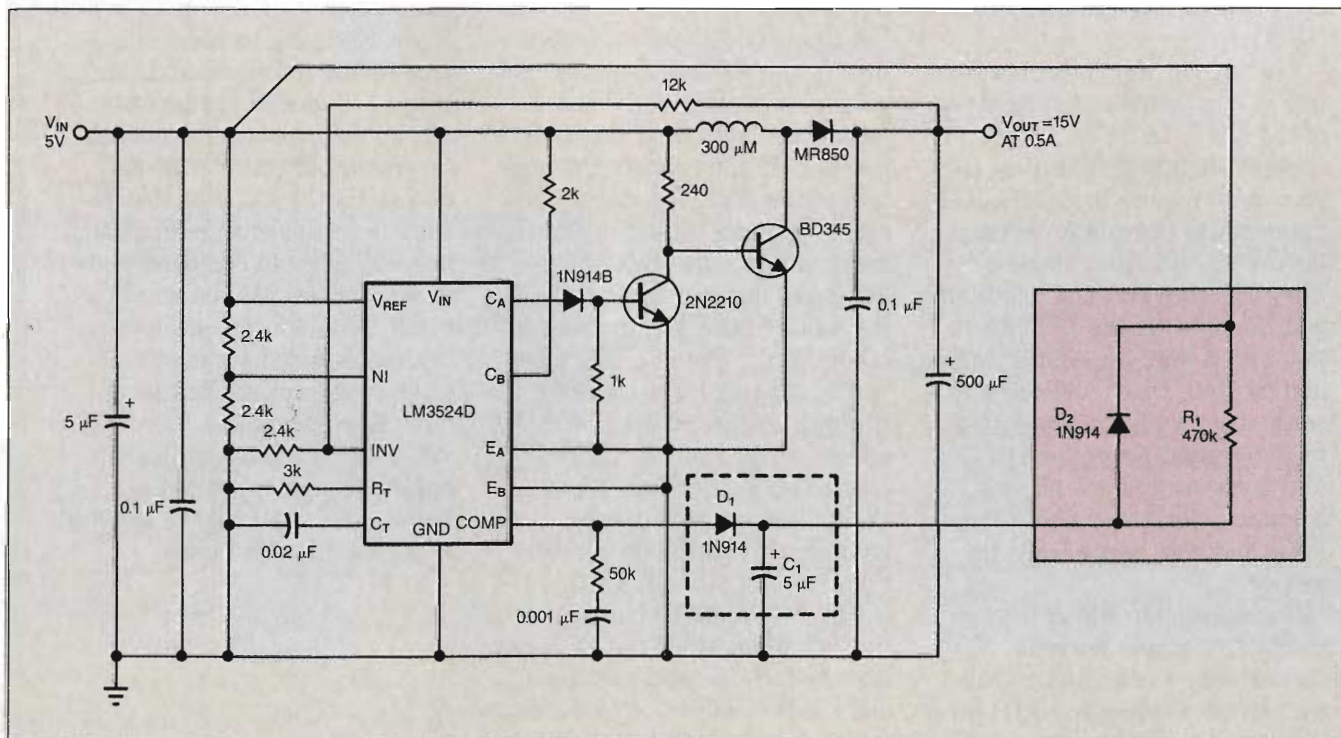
$V_{IN}$
5V

12k

300 μM

MR850

$V_{OUT}$ =15V
AT 0.5A

2k

240

BD345

$V_{REF}$
$V_{IN}$
$C_A$

1N914B

2N2210

2.4k

NI

$C_B$

1k

0.1 μF

+
500 μF

LM3524D

2.4k

2.4k

INV

$E_A$

3k

$R_T$

$E_B$

$C_T$

COMP

GND

0.02 μF

5 μF

+

0.1 μF

$D_1$
1N914

+
$C_1$
5 μF

50k

0.001 μF

$D_2$
1N914

$R_1$
470k